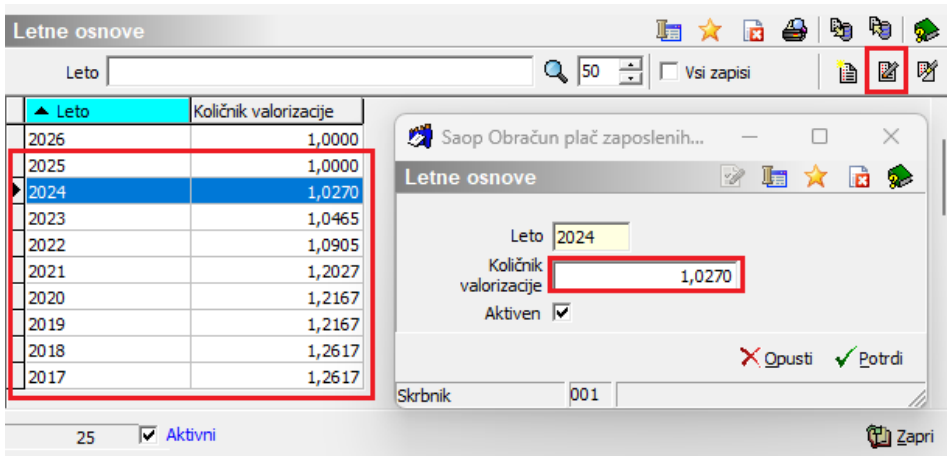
Letne osnove

Leto 50 Vsi zapisi

| Leto | Količnik valorizacije |
|---|---|
| 2026 | 1,0000 |
| 2025 | 1,0000 |
| 2024 | 1,0270 |
| 2023 | 1,0465 |
| 2022 | 1,0905 |
| 2021 | 1,2027 |
| 2020 | 1,2167 |
| 2019 | 1,2167 |
| 2018 | 1,2617 |
| 2017 | 1,2617 |

Saop Obračun plač zaposlenih...

Letne osnove

Leto 2024

Količnik valorizacije 1,0270

Aktiven

Opusti Potrdi

Skrbnik 001

25 Aktivni

Zapri